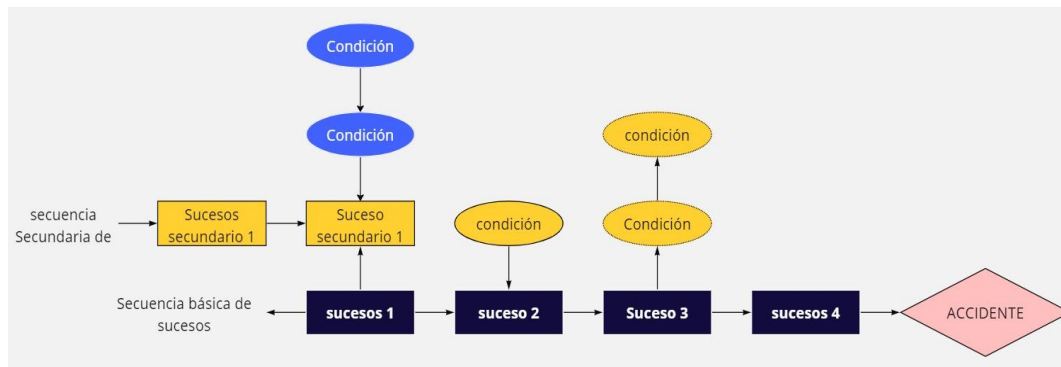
Condición

Condición

condición

secuencia Secundaria de

Sucesos secundario 1

Suceso secundario 1

condición

Condición

Secuencia básica de sucesos

sucesos 1

suceso 2

Suceso 3

sucesos 4

ACCIDENTE